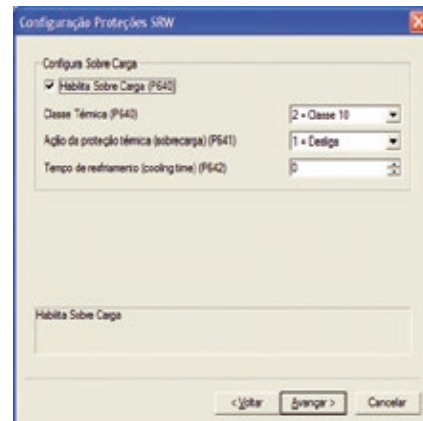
Configuração Proteções SRW

Configura Sobre Carga

Habilita Sobre Carga (P640)

Classe Témica (P640)

2 = Classe 10

Ação da proteção témica (sobrecarga) (P641)

1 = Desliga

Tempo de resfriamento (cooling time) (P642)

0

Habilita Sobre Carga

< Voltar

Avançar >

Cancelar